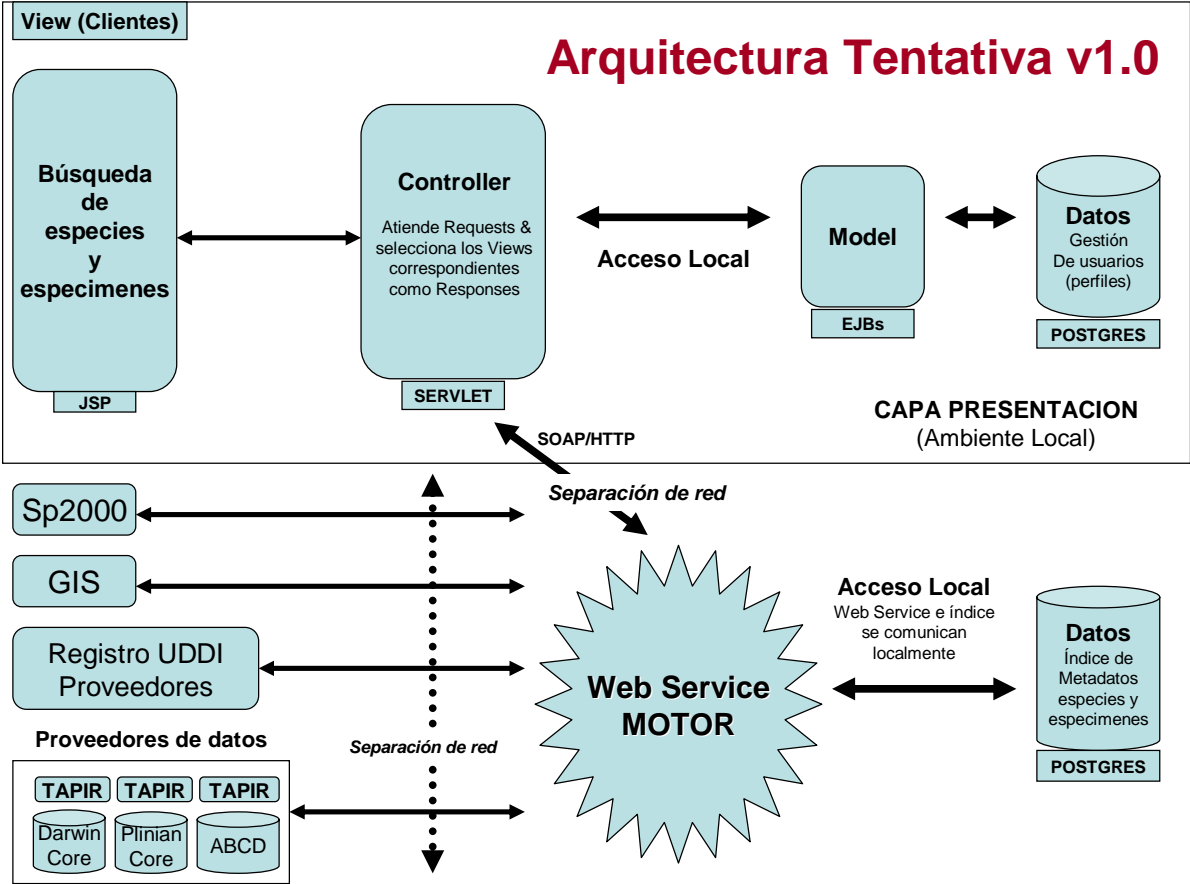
View (Clientes)

Arquitectura Tentativa v1.0

Búsqueda de especies y especimenes

JSP

Controller

Atiende Requests & selecciona los Views correspondientes como Responses

SERVLET

Acceso Local

Model

EJBs

Datos
Gestión
De usuarios
(perfiles)

POSTGRES

CAPA PRESENTACION
(Ambiente Local)

SOAP/HTTP

Separación de red

Sp2000

GIS

Registro UDDI Proveedores

Proveedores de datos

TAPIR

TAPIR

TAPIR

Darwin Core

Plinian Core

ABCD

Separación de red

Web Service MOTOR

Acceso Local
Web Service e índice se comunican localmente

Datos
Índice de Metadatos especies y especimenes

POSTGRES